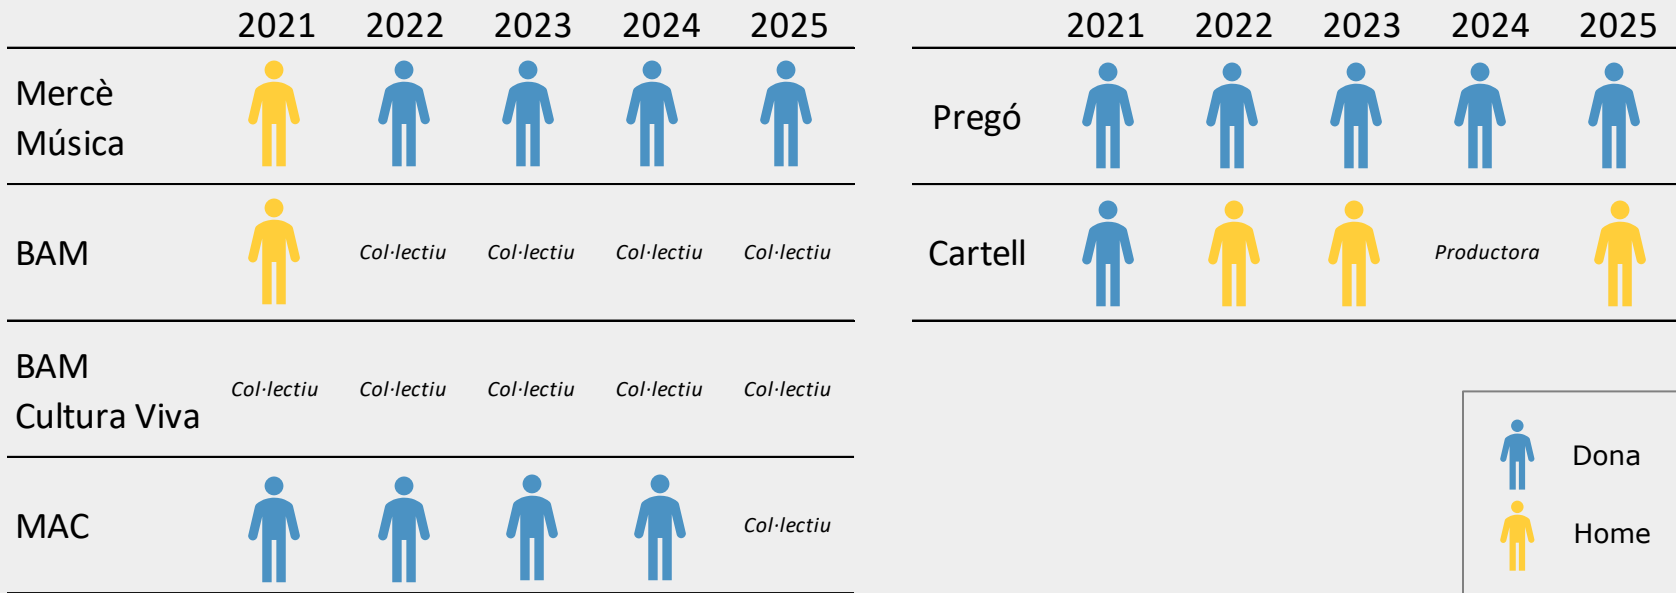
|  | 2021 | 2022 | 2023 | 2024 | 2025 |
|---|---|---|---|---|---|
| Mercè Música | | | | | |
| BAM | | Col·lectiu | Col·lectiu | Col·lectiu | Col·lectiu |
| BAM Cultura Viva | Col·lectiu | Col·lectiu | Col·lectiu | Col·lectiu | Col·lectiu |
| MAC | | | | | Col·lectiu |

|  | 2021 | 2022 | 2023 | 2024 | 2025 |
|---|---|---|---|---|---|
| Pregó | | | | | |
| Cartell | | | | Productora | |

Dona
Home